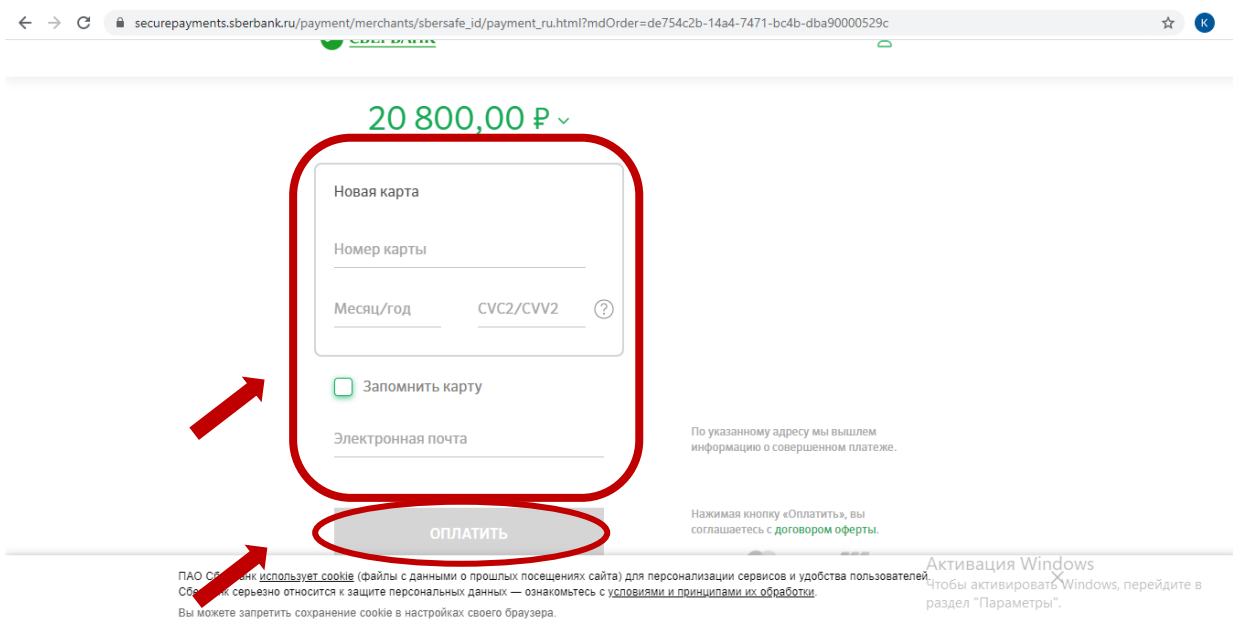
securepayments.sberbank.ru/payment/merchants/sbersafe_id/payment_ru.html?mdOrder=de754c2b-14a4-7471-bc4b-dba90000529c

СБЕРБАНК

20 800,00 ₽

Новая карта

Номер карты

Месяц/год

CVC2/CVV2

?

Запомнить карту

Электронная почта

По указанному адресу мы вышлем информацию о совершенном платеже.

ОПЛАТИТЬ

Нажимая кнопку «Оплатить», вы соглашаетесь с договором оферты.

ПАО Сб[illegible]анк использует cookie (файлы с данными о прошлых посещениях сайта) для персонализации сервисов и удобства пользователей. Сб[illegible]нк серьезно относится к защите персональных данных — ознакомьтесь с условиями и принципами их обработки.

Вы можете запретить сохранение cookie в настройках своего браузера.

Активация Windows
Чтобы активировать Windows, перейдите в раздел "Параметры".